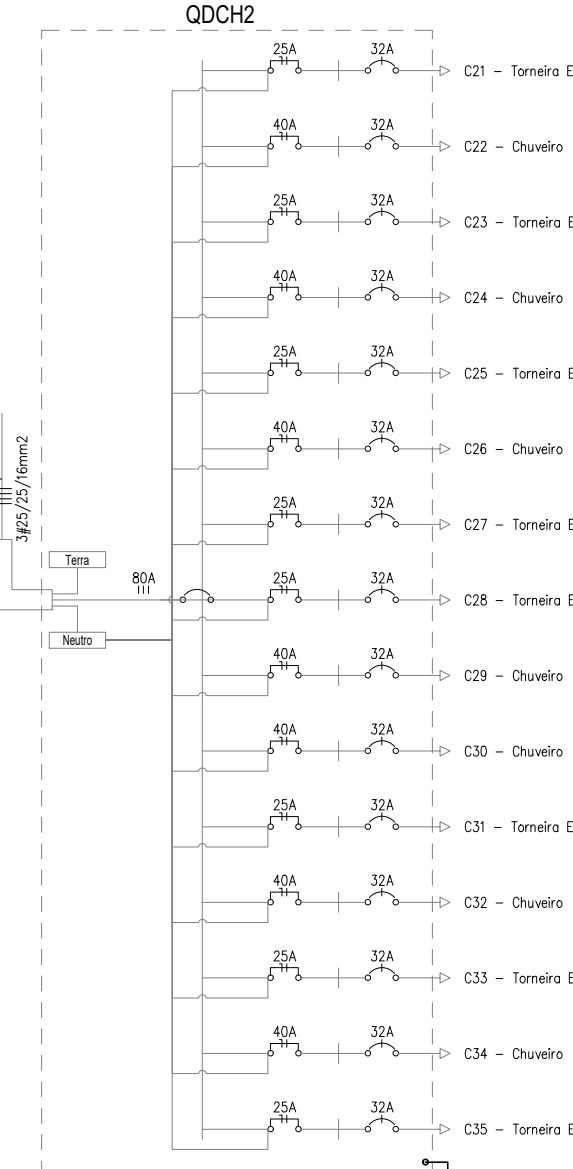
QDCH2

25A 32A C21 – Torneira E

40A 32A C22 – Chuveiro

25A 32A C23 – Torneira E

40A 32A C24 – Chuveiro

25A 32A C25 – Torneira E

40A 32A C26 – Chuveiro

25A 32A C27 – Torneira E

3#25/25/16mm2

Terra

80A

25A 32A C28 – Torneira E

Neutro

40A 32A C29 – Chuveiro

40A 32A C30 – Chuveiro

25A 32A C31 – Torneira E

40A 32A C32 – Chuveiro

25A 32A C33 – Torneira E

40A 32A C34 – Chuveiro

25A 32A C35 – Torneira E